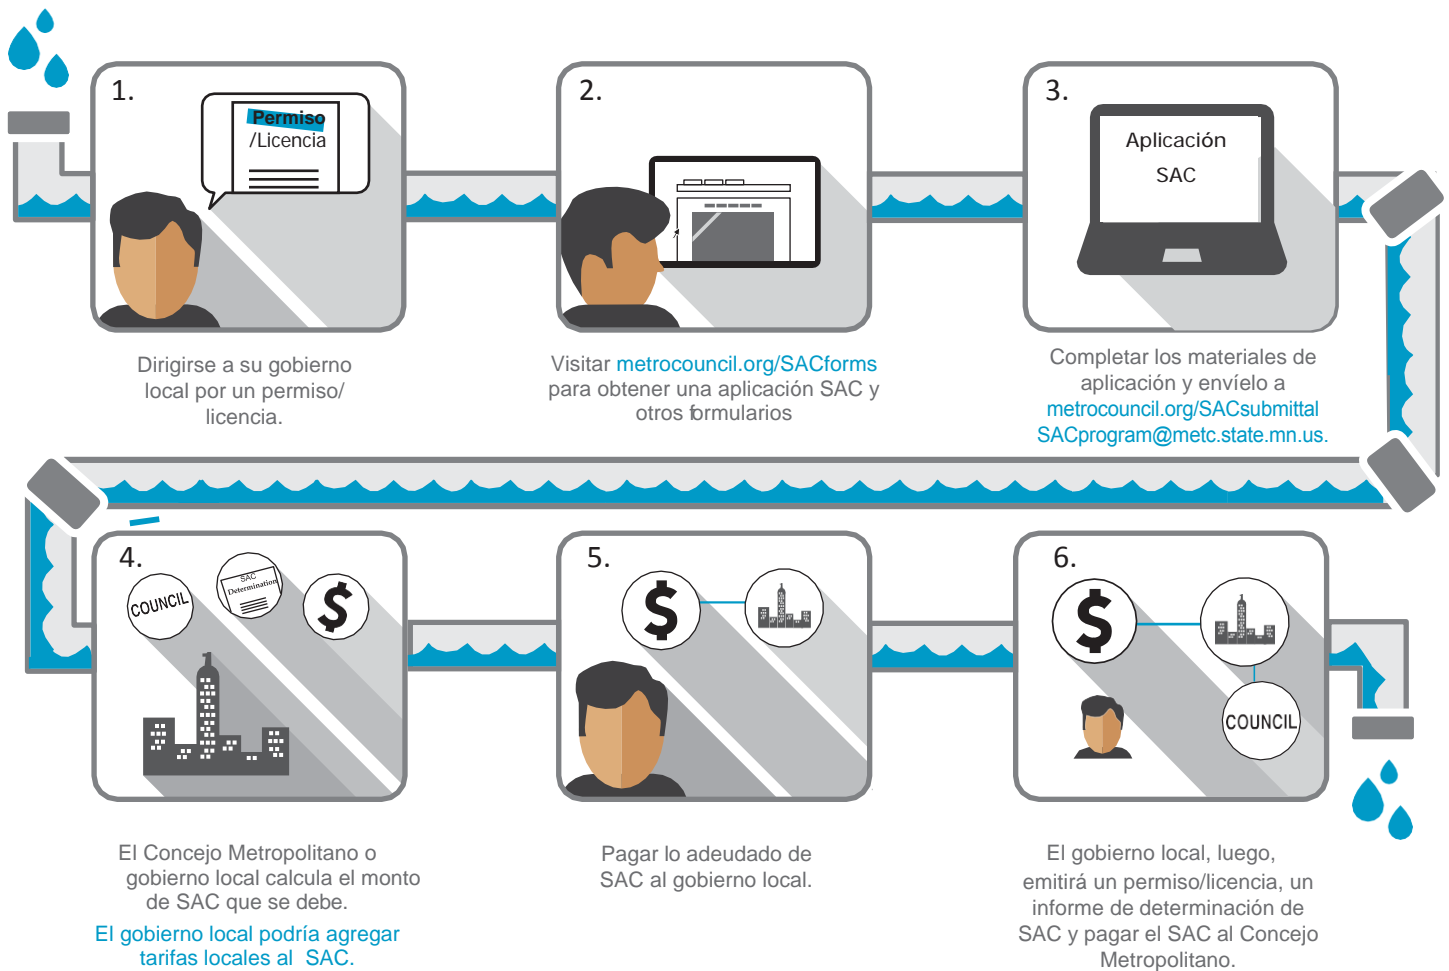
1.

Permiso /Licencia

Dirigirse a su gobierno local por un permiso/ licencia.

2.

Visitar metrocouncil.org/SACforms para obtener una aplicación SAC y otros formularios

3.

Aplicación SAC

Completar los materiales de aplicación y envíelo a metrocouncil.org/SACsubmittal SACprogram@metc.state.mn.us.

4.

COUNCIL

SAC Determination

$

El Concejo Metropolitano o gobierno local calcula el monto de SAC que se debe.

El gobierno local podría agregar tarifas locales al SAC.

5.

$

Pagar lo adeudado de SAC al gobierno local.

6.

$

COUNCIL

El gobierno local, luego, emitirá un permiso/licencia, un informe de determinación de SAC y pagar el SAC al Concejo Metropolitano.